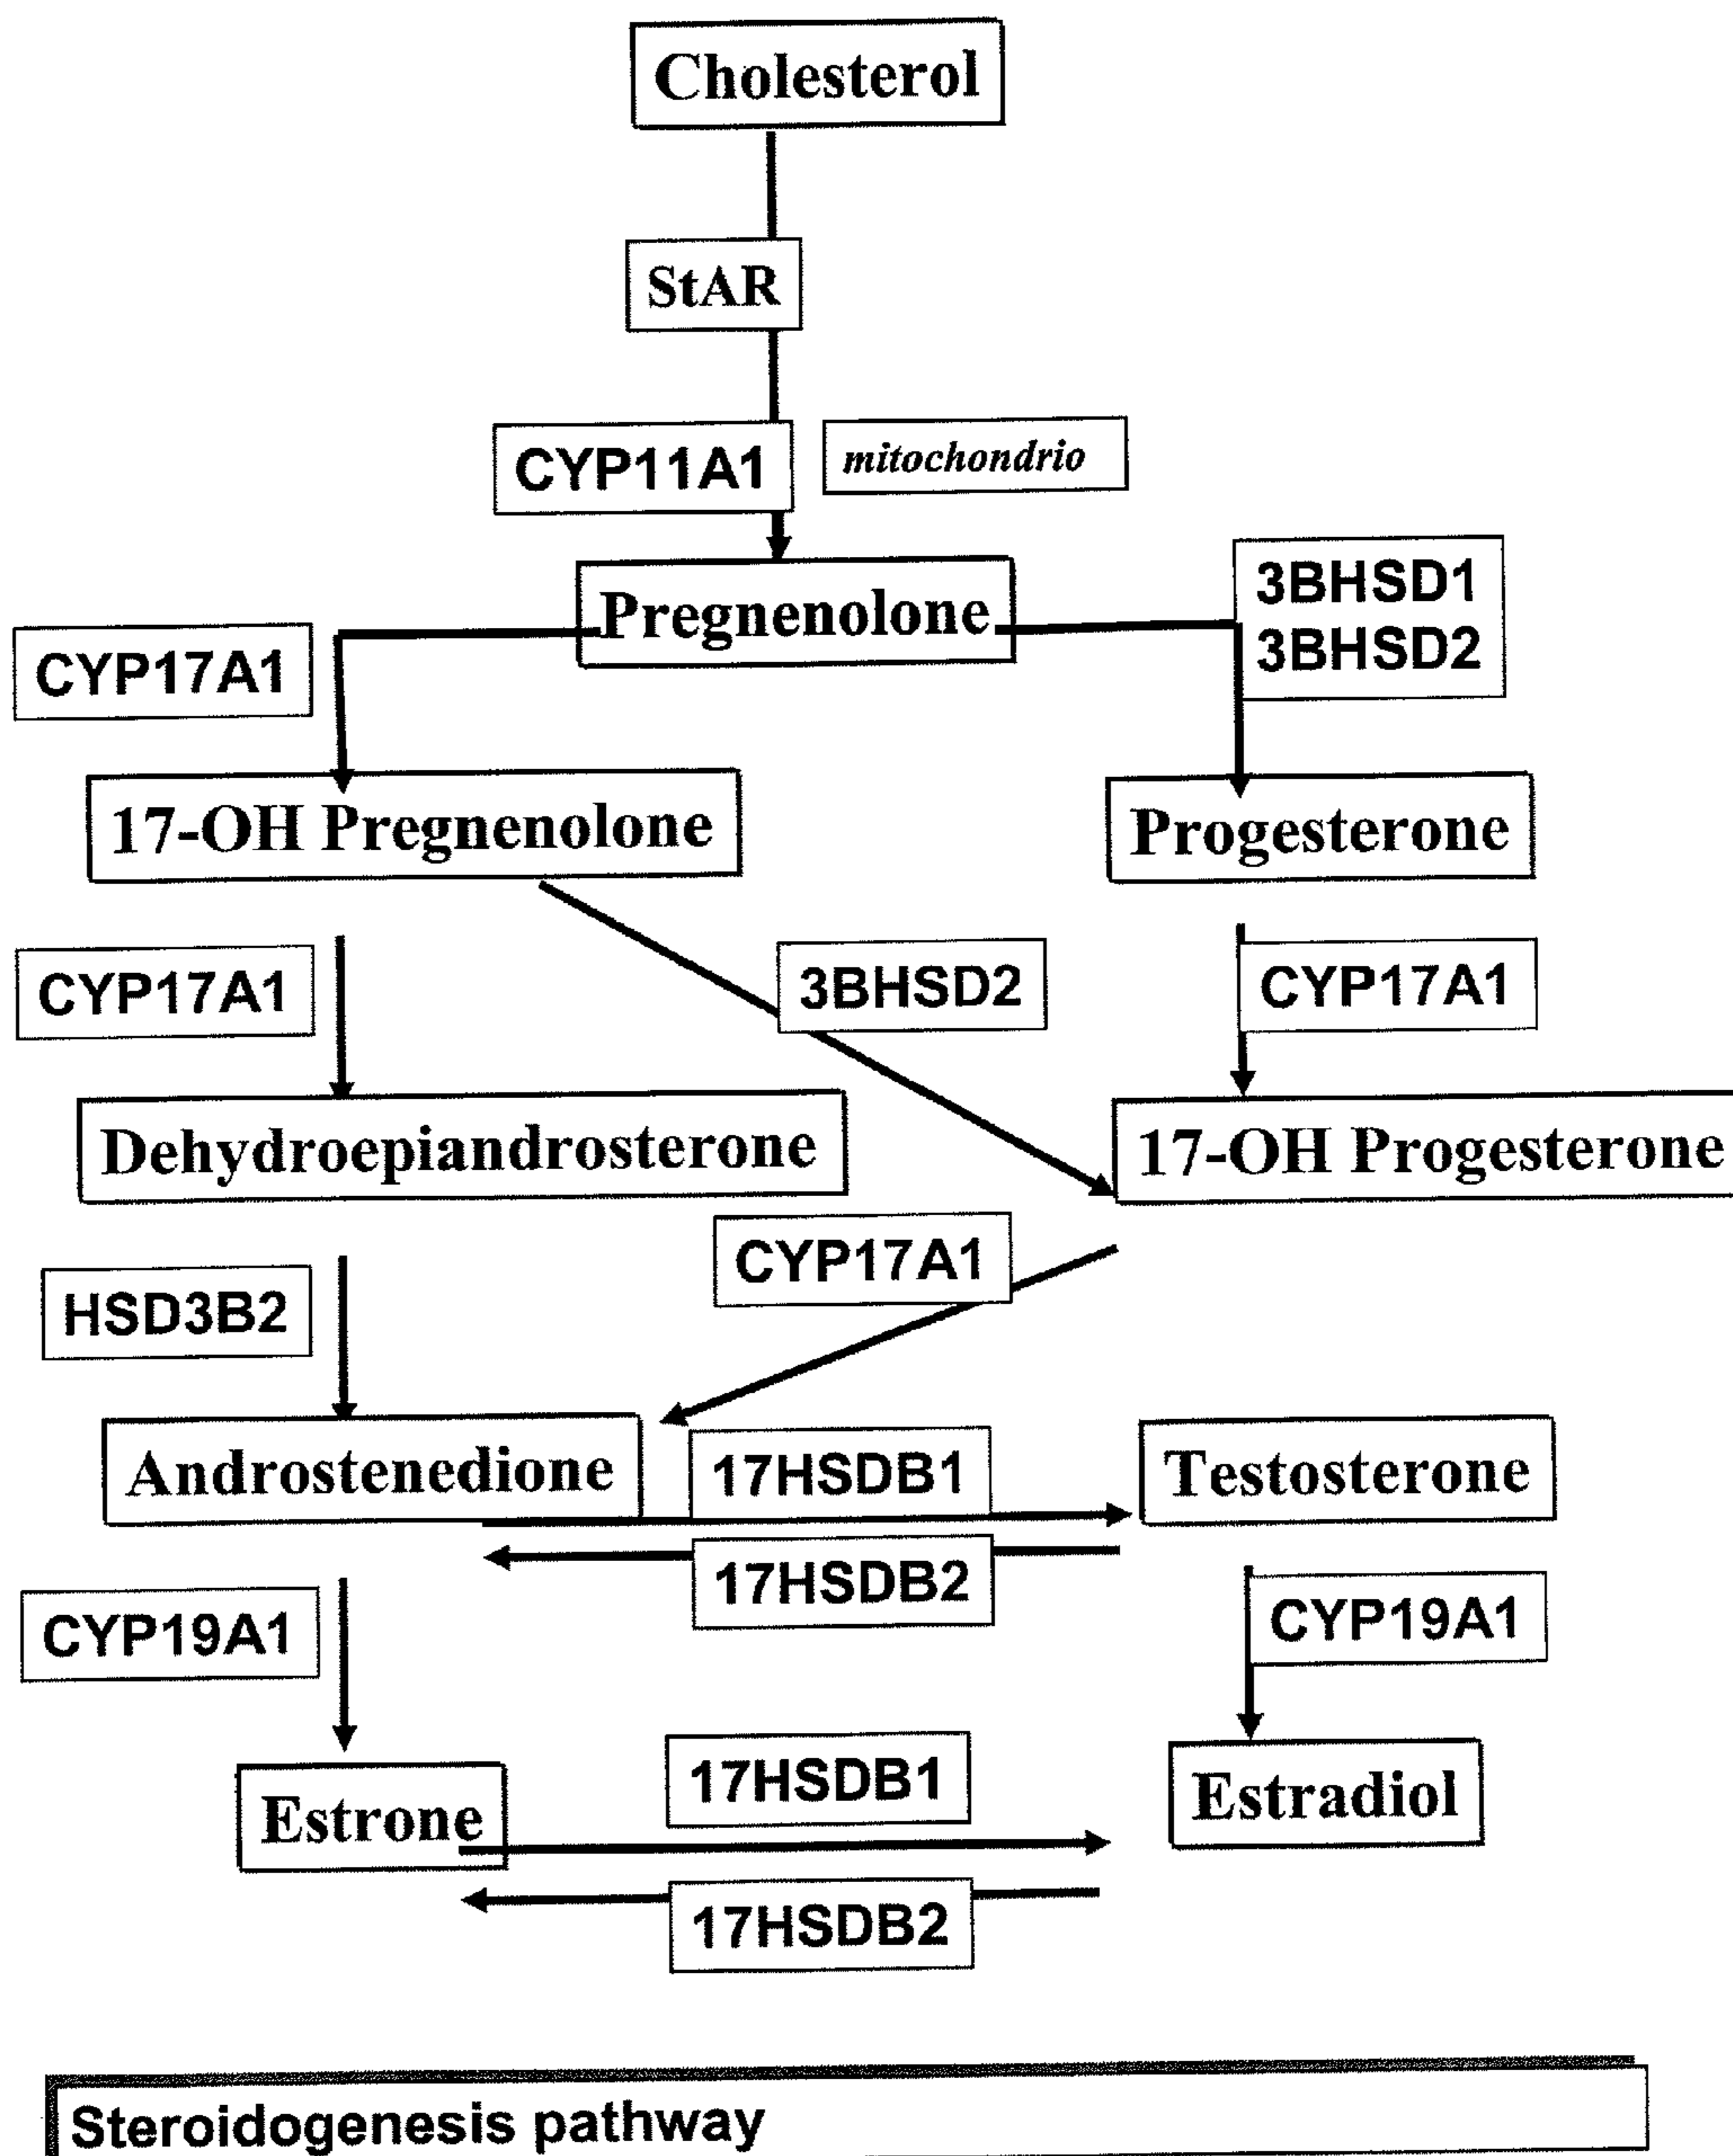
Cholesterol

StAR

CYP11A1

mitochondrio

Pregnenolone

CYP17A1

3BHSD1
3BHSD2

17-OH Pregnenolone

Progesterone

CYP17A1

3BHSD2

CYP17A1

Dehydroepiandrosterone

17-OH Progesterone

CYP17A1

HSD3B2

Androstenedione

17HSDB1

Testosterone

17HSDB2

CYP19A1

CYP19A1

17HSDB1

Estrone

Estradiol

17HSDB2

Steroidogenesis pathway